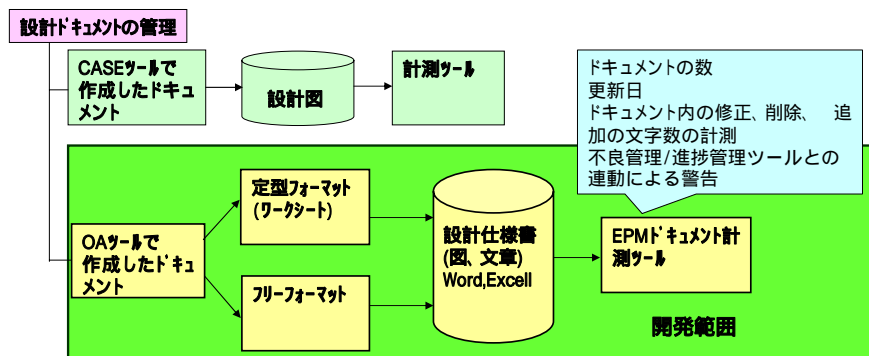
設計ドキュメントの管理

CASEツールで作成したドキュメント

設計図

計測ツール

ドキュメントの数
更新日
ドキュメント内の修正、削除、 追加の文字数の計測
不良管理/進捗管理ツールとの連動による警告

定型フォーマット（ワークシート）

OAツールで作成したドキュメント

設計仕様書（図、文章）Word,Excell

EPMドキュメント計測ツール

フリーフォーマット

開発範囲